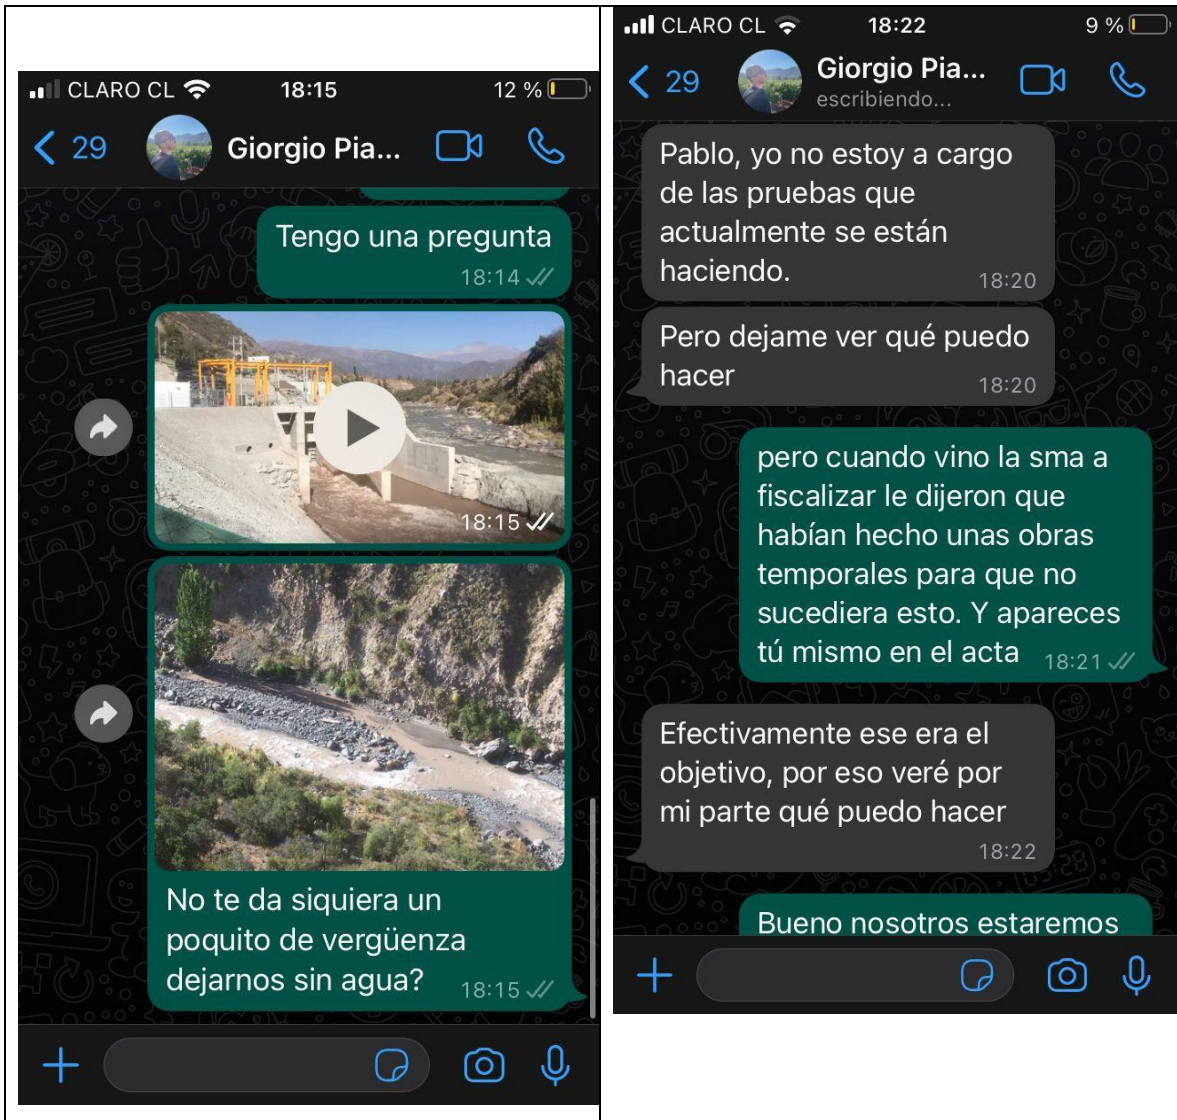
CLARO CL 18:15 12 %

< 29 Giorgio Pia...

Tengo una pregunta 18:14

18:15

No te da siquiera un poquito de vergüenza dejarnos sin agua? 18:15

CLARO CL 18:22 9 %

< 29 Giorgio Pia... escribiendo...

Pablo, yo no estoy a cargo de las pruebas que actualmente se están haciendo. 18:20

Pero dejame ver qué puedo hacer 18:20

pero cuando vino la sma a fiscalizar le dijeron que habían hecho unas obras temporales para que no sucediera esto. Y apareces tú mismo en el acta 18:21

Efectivamente ese era el objetivo, por eso veré por mi parte qué puedo hacer 18:22

Bueno nosotros estaremos